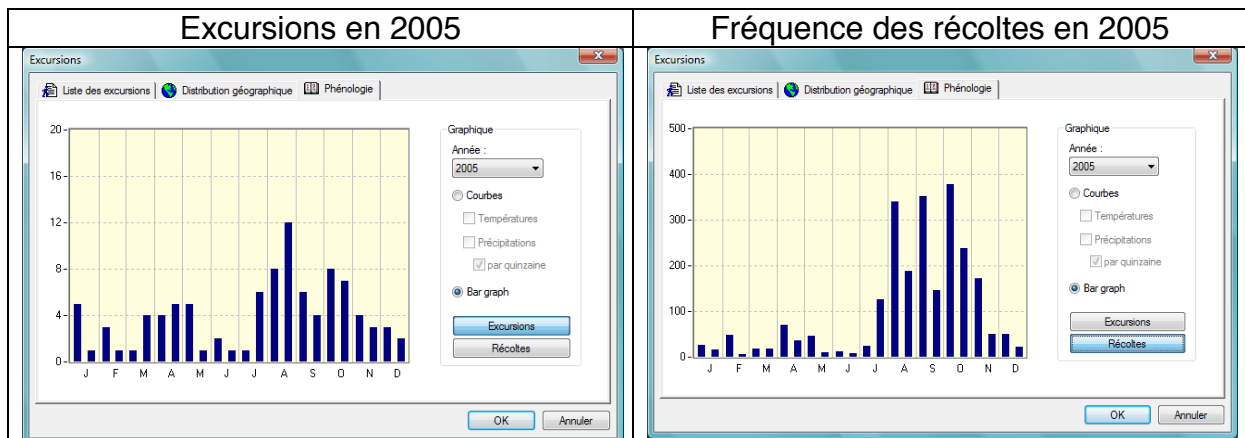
| Excursions en 2005 | Fréquence des récoltes en 2005 |
|---|---|
| Excursions | Excursions |

Excursions

Liste des excursions | Distribution géographique | Phénologie

20
16
12
8
4
0

J F M A M J J A S O N D

Graphique
Année :
2005
Courbes
Températures
Précipitations
par quinzaine
Bar graph
Excursions
Récoltes

OK Annuler

Excursions

Liste des excursions | Distribution géographique | Phénologie

500
400
300
200
100
0

J F M A M J J A S O N D

Graphique
Année :
2005
Courbes
Températures
Précipitations
par quinzaine
Bar graph
Excursions
Récoltes

OK Annuler